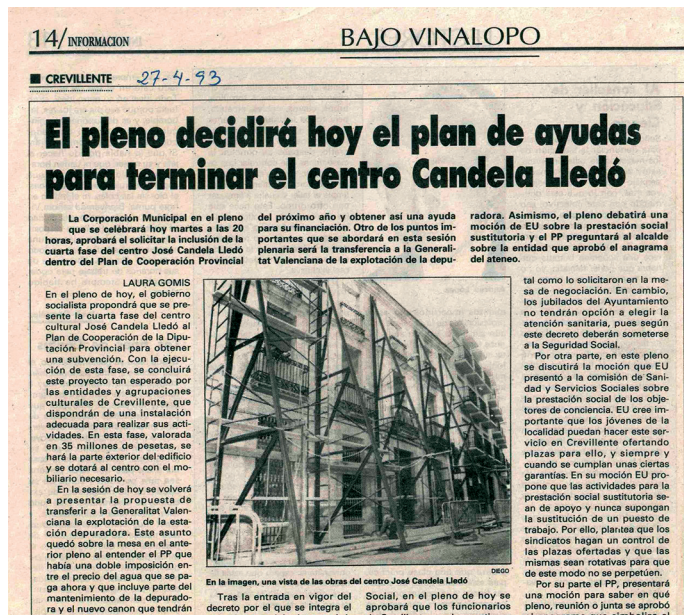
14/ INFORMACION

BAJO VINALOPO

CREVILLENTE 27-4-93

El pleno decidirá hoy el plan de ayudas para terminar el centro Candela Lledó

La Corporación Municipal en el pleno que se celebrará hoy martes a las 20 horas, aprobará el solicitar la inclusión de la cuarta fase del centro José Candela Lledó dentro del Plan de Cooperación Provincial del próximo año y obtener así una ayuda para su financiación. Otro de los puntos importantes que se abordará en esta sesión plenaria será la transferencia a la Generalitat Valenciana de la explotación de la depuradora. Asimismo, el pleno debatirá una moción de EU sobre la prestación social sustitutoria y el PP preguntará al alcalde sobre la entidad que aprobó el anagrama del ateneo.

LAURA GOMIS
En el pleno de hoy, el gobierno socialista propondrá que se presente la cuarta fase del centro cultural José Candela Lledó al Plan de Cooperación de la Diputación Provincial para obtener una subvención. Con la ejecución de esta fase, se concluirá este proyecto tan esperado por las entidades y agrupaciones culturales de Crevillente, que dispondrán de una instalación adecuada para realizar sus actividades. En esta fase, valorada en 35 millones de pesetas, se hará la parte exterior del edificio y se dotará al centro con el mobiliario necesario.

En la sesión de hoy se volverá a presentar la propuesta de transferir a la Generalitat Valenciana la explotación de la estación depuradora. Este asunto quedó sobre la mesa en el anterior pleno al entender el PP que había una doble imposición entre el precio del agua que se paga ahora y que incluye parte del mantenimiento de la depuradora y el nuevo canon que tendrán

DIEGO

En la imagen, una vista de las obras del centro José Candela Lledó

Tras la entrada en vigor del decreto por el que se integra el

Social, en el pleno de hoy se aprobará que los funcionarios

tal como lo solicitaron en la mesa de negociación. En cambio, los jubilados del Ayuntamiento no tendrán opción a elegir la atención sanitaria, pues según este decreto deberán someterse a la Seguridad Social.

Por otra parte, en este pleno se discutirá la moción que EU presentó a la comisión de Sanidad y Servicios Sociales sobre la prestación social de los objetores de conciencia. EU cree importante que los jóvenes de la localidad puedan hacer este servicio en Crevillente ofertando plazas para ello, y siempre y cuando se cumplan unas ciertas garantías. En su moción EU propone que las actividades para la prestación social sustitutoria sean de apoyo y nunca supongan la sustitución de un puesto de trabajo. Por ello, plantea que los sindicatos hagan un control de las plazas ofertadas y que las mismas sean rotativas para que de este modo no se perpetúen.

Por su parte el PP, presentará una moción para saber en qué pleno, reunión o junta se aprobó